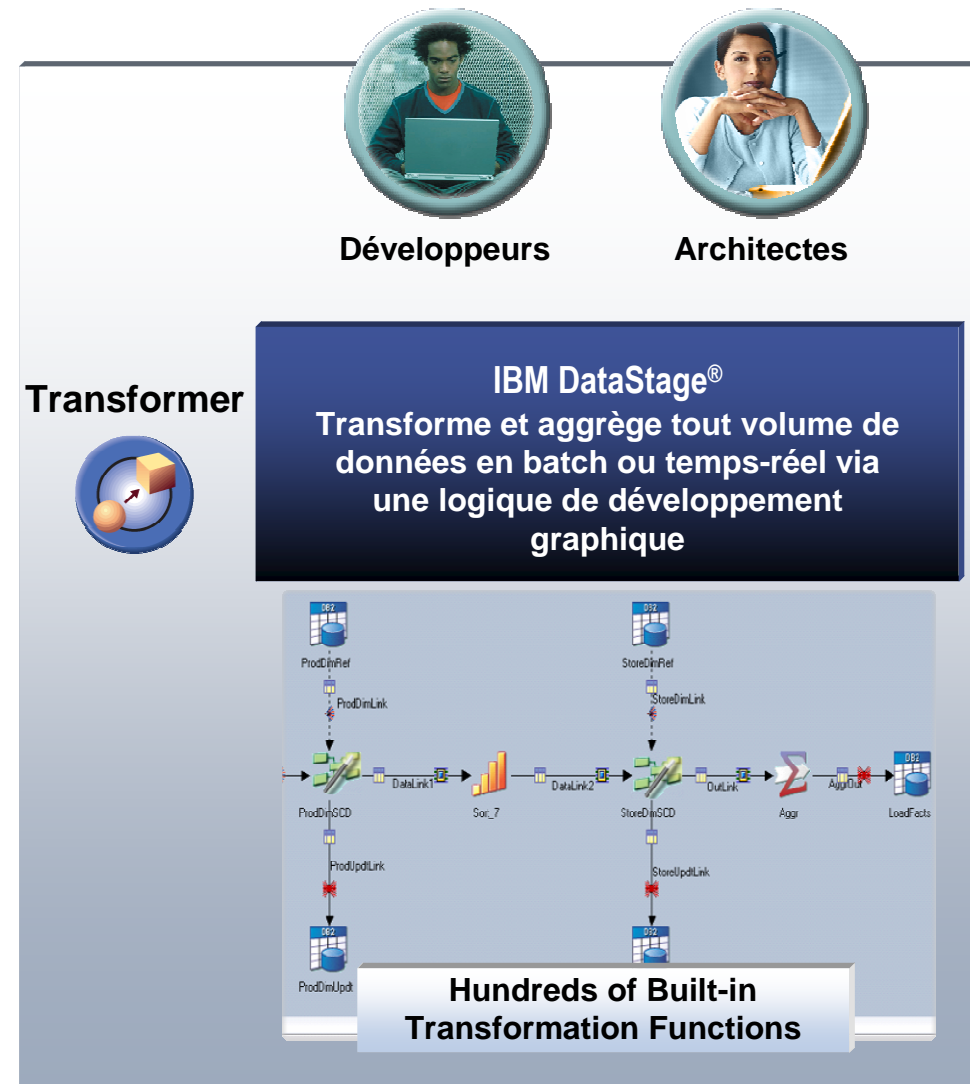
Développeurs

Architectes

Transformer

IBM DataStage®
Transforme et aggrège tout volume de données en batch ou temps-réel via une logique de développement graphique

DB2
ProdDimRef
ProdDimLink
DB2
StoreDimRef
StoreDimLink
ProdDimSCD
DataLink1
Sor_7
DataLink2
StoreDimSCD
OutLink
Aggr
AggrOut
DB2
LoadFacts
ProdUpdtLink
StoreUpdtLink
DB2
ProdDimUpdt
DB2

Hundreds of Built-in Transformation Functions